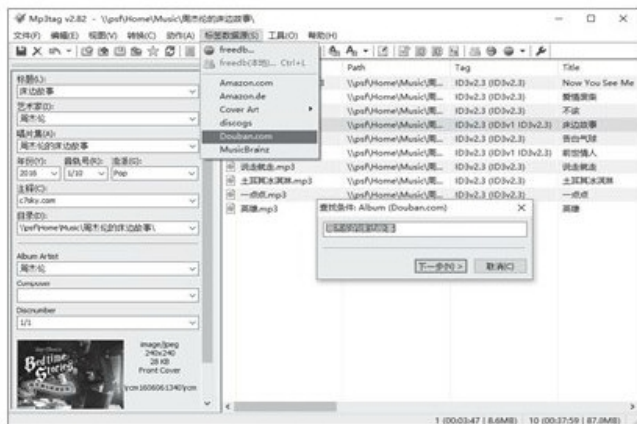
Mp3tag v2.82 - \\psf\Home\Music\周杰伦的床边故事\

文件(F) 编辑(E) 视图(V) 转换(C) 动作(A) 标签数据源(S) 工具(O) 帮助(H)

freedb...
freedb(本地)... Ctrl+L
Amazon.com
Amazon.de
Cover Art
discogs
Douban.com
MusicBrainz

标题(I):
床边故事
艺术家(R):
周杰伦
唱片集(A):
周杰伦的床边故事
年份(Y): 音轨号(K): 流派(G):
2016 1/10 Pop
注释(C):
c7sky.com
目录(D):
\\psf\Home\Music\周杰伦的床边故事\
Album Artist
周杰伦
Composer
Discnumber
1/1

image/jpeg
240x240
28 KB
Front Cover

| | Path | Tag | Title |
|---|---|---|---|
| | \\psf\Home\Music\周... | ID3v2.3 (ID3v2.3) | Now You See Me |
| | \\psf\Home\Music\周... | ID3v2.3 (ID3v2.3) | 爱情废柴 |
| | \\psf\Home\Music\周... | ID3v2.3 (ID3v2.3) | 不该 |
| | \\psf\Home\Music\周... | ID3v2.3 (ID3v1 ID3v2.3) | 床边故事 |
| | \\psf\Home\Music\周... | ID3v2.3 (ID3v2.3) | 告白气球 |
| | \\psf\Home\Music\周... | ID3v2.3 (ID3v1 ID3v2.3) | 前世情人 |
| 说走就走.mp3 | \\psf\Home\Music\周... | ID3v2.3 (ID3v2.3) | 说走就走 |
| 土耳其冰淇淋.mp3 | \\psf\Home\Music\周... | ID3v2.3 (ID3v2.3) | 土耳其冰淇淋 |
| 一点点.mp3 | \\psf\Home\Music\周... | ID3v2.3 (ID3v2.3) | 一点点 |
| 英雄.mp3 | | | 英雄 |

查找条件: Album (Douban.com)
周杰伦的床边故事
下一步(N) > 取消(C)

1 (00:03:47 | 8.6MB) 10 (00:37:59 | 87.0MB)